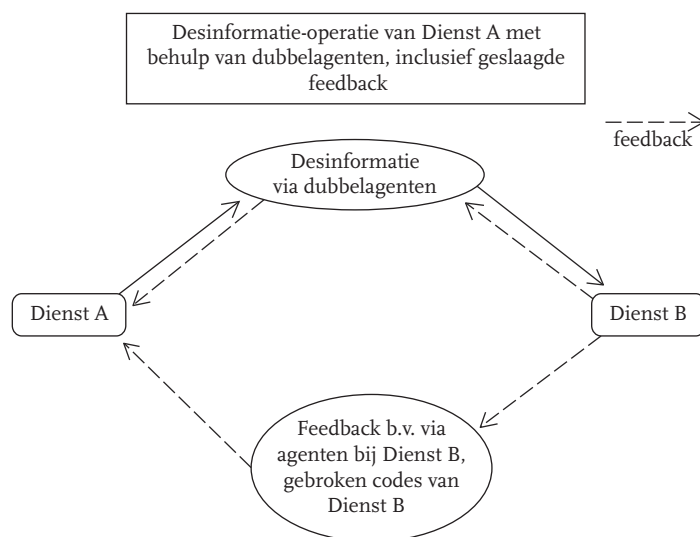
Desinformatie-operatie van Dienst A met behulp van dubbelagenten, inclusief geslaagde feedback

feedback

Desinformatie via dubbelagenten

Dienst A

Dienst B

Feedback b.v. via agenten bij Dienst B, gebroken codes van Dienst B